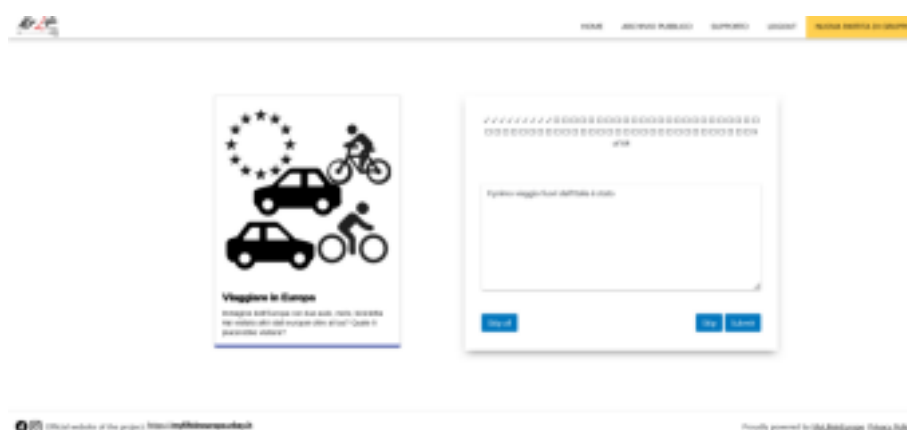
HOME ARCHIVIO PUBBLICO SUPPORTO LOGOUT NUOVA ENTITÀ DI GRUPPO

Viaggiare in Europa

Immagina dell'Europa con tue auto, moto, bicicletta. Hai visitato altri stati europei oltre al tuo? Quale le piacerebbe visitare?

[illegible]

Il primo viaggio fuori dall'Italia è stato

Skip all

Skip Submit

Official website of the project: https://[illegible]

Proudly powered by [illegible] Privacy Policy